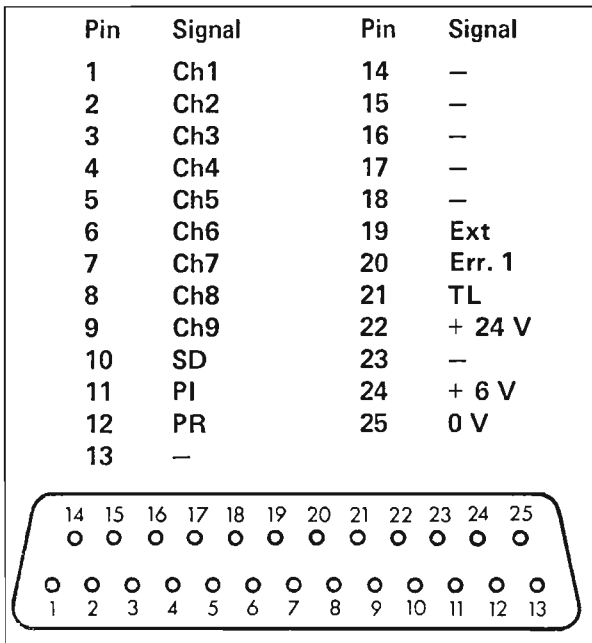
| Pin | Signal | Pin | Signal |
|---|---|---|---|
| 1 | Ch1 | 14 | — |
| 2 | Ch2 | 15 | — |
| 3 | Ch3 | 16 | — |
| 4 | Ch4 | 17 | — |
| 5 | Ch5 | 18 | — |
| 6 | Ch6 | 19 | Ext |
| 7 | Ch7 | 20 | Err. 1 |
| 8 | Ch8 | 21 | TL |
| 9 | Ch9 | 22 | + 24 V |
| 10 | SD | 23 | — |
| 11 | PI | 24 | + 6 V |
| 12 | PR | 25 | 0 V |
| 13 | — | | |

14 15 16 17 18 19 20 21 22 23 24 25

1 2 3 4 5 6 7 8 9 10 11 12 13